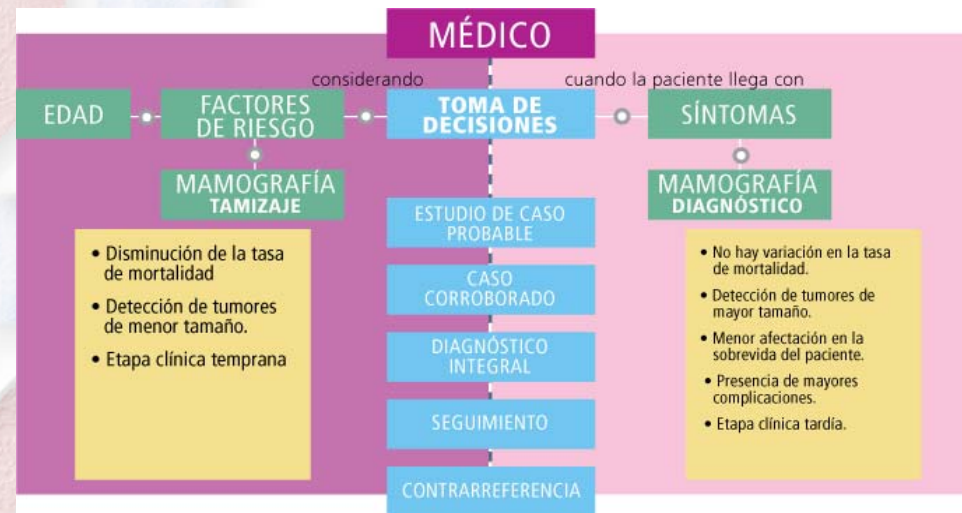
MÉDICO

considerando

cuando la paciente llega con

EDAD

FACTORES DE RIESGO

TOMA DE DECISIONES

SÍNTOMAS

MAMOGRAFÍA TAMIZAJE

MAMOGRAFÍA DIAGNÓSTICO

• Disminución de la tasa de mortalidad
• Detección de tumores de menor tamaño.
• Etapa clínica temprana

ESTUDIO DE CASO PROBABLE

CASO CORROBORADO

DIAGNÓSTICO INTEGRAL

SEGUIMIENTO

CONTRARREFERENCIA

• No hay variación en la tasa de mortalidad.
• Detección de tumores de mayor tamaño.
• Menor afectación en la sobrevida del paciente.
• Presencia de mayores complicaciones.
• Etapa clínica tardía.